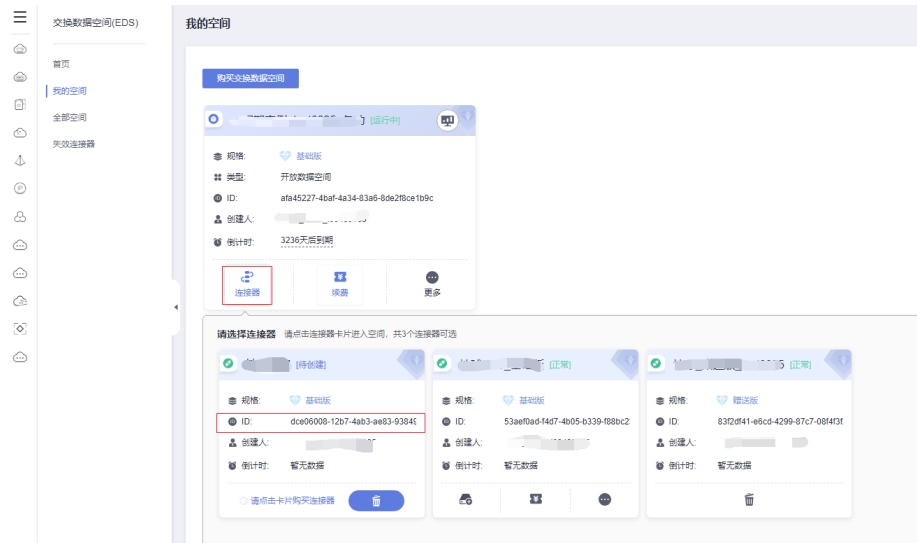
交换数据空间(EDS)

首页
我的空间
全部空间
失效连接器

我的空间

购买交换数据空间

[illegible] [运行中]

规格: 基础版
类型: 开放数据空间
ID: afa45227-4baf-4a34-83a6-8de2f8ce1b9c
创建人: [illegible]
倒计时: 3236天后到期

连接器
续费
更多

请选择连接器 请点击连接器卡片进入空间，共3个连接器可选

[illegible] [待创建]
规格: 基础版
ID: dce06008-12b7-4ab3-ae83-93849
创建人: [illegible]
倒计时: 暂无数据
请点击卡片购买连接器

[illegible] [正常]
规格: 基础版
ID: 53aef0ad-f4d7-4b05-b339-f88bc2
创建人: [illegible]
倒计时: 暂无数据

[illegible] [正常]
规格: 赠送版
ID: 83f2df41-e6cd-4299-87c7-08f4f3f
创建人: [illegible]
倒计时: 暂无数据